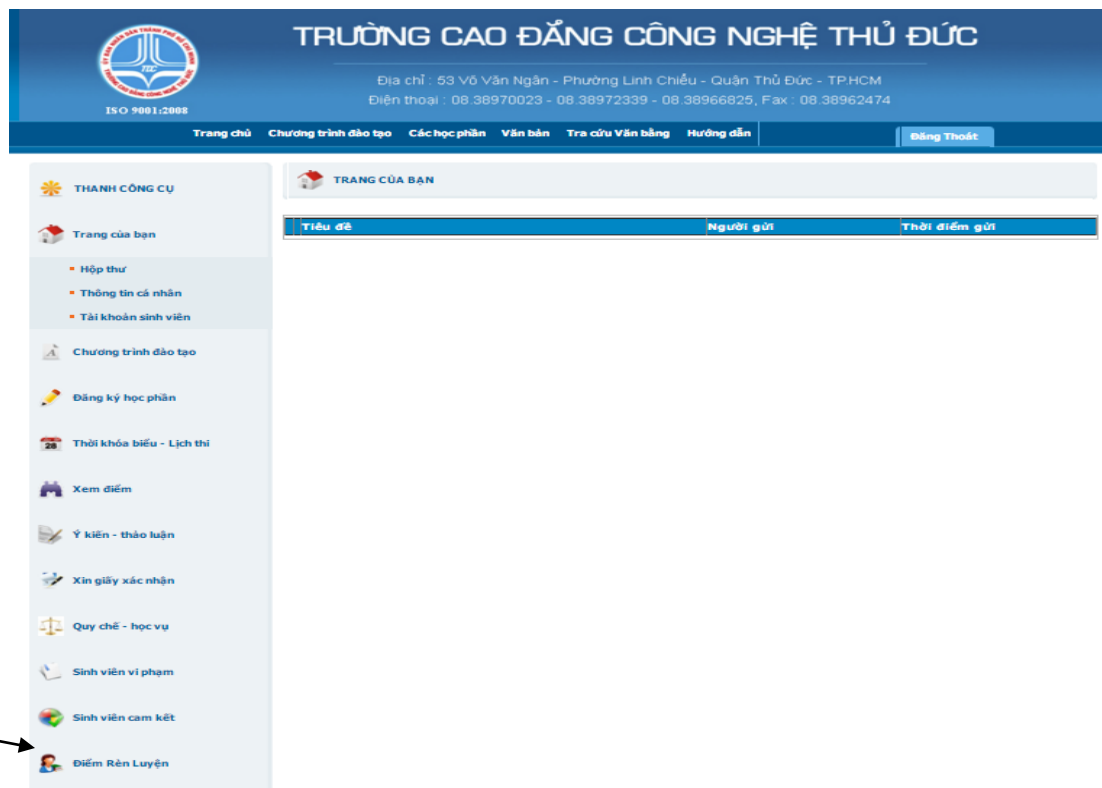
ISO 9001:2008

TRƯỜNG CAO ĐẲNG CÔNG NGHỆ THỦ ĐỨC

Địa chỉ : 53 Võ Văn Ngân - Phường Linh Chiểu - Quận Thủ Đức - TP.HCM
Điện thoại : 08.38970023 - 08.38972339 - 08.38966825, Fax : 08.38962474

Trang chủ Chương trình đào tạo Các học phần Văn bản Tra cứu Văn bằng Hướng dẫn Đăng Thoát

THANH CÔNG CỤ

Trang của bạn
- Hộp thư
- Thông tin cá nhân
- Tài khoản sinh viên

Chương trình đào tạo

Đăng ký học phần

Thời khóa biểu - Lịch thi

Xem điểm

Ý kiến - thảo luận

Xin giấy xác nhận

Quy chế - học vụ

Sinh viên vi phạm

Sinh viên cam kết

Điểm Rèn Luyện

TRANG CỦA BẠN

| Tiêu đề | Người gửi | Thời điểm gửi |
|---|---|---|